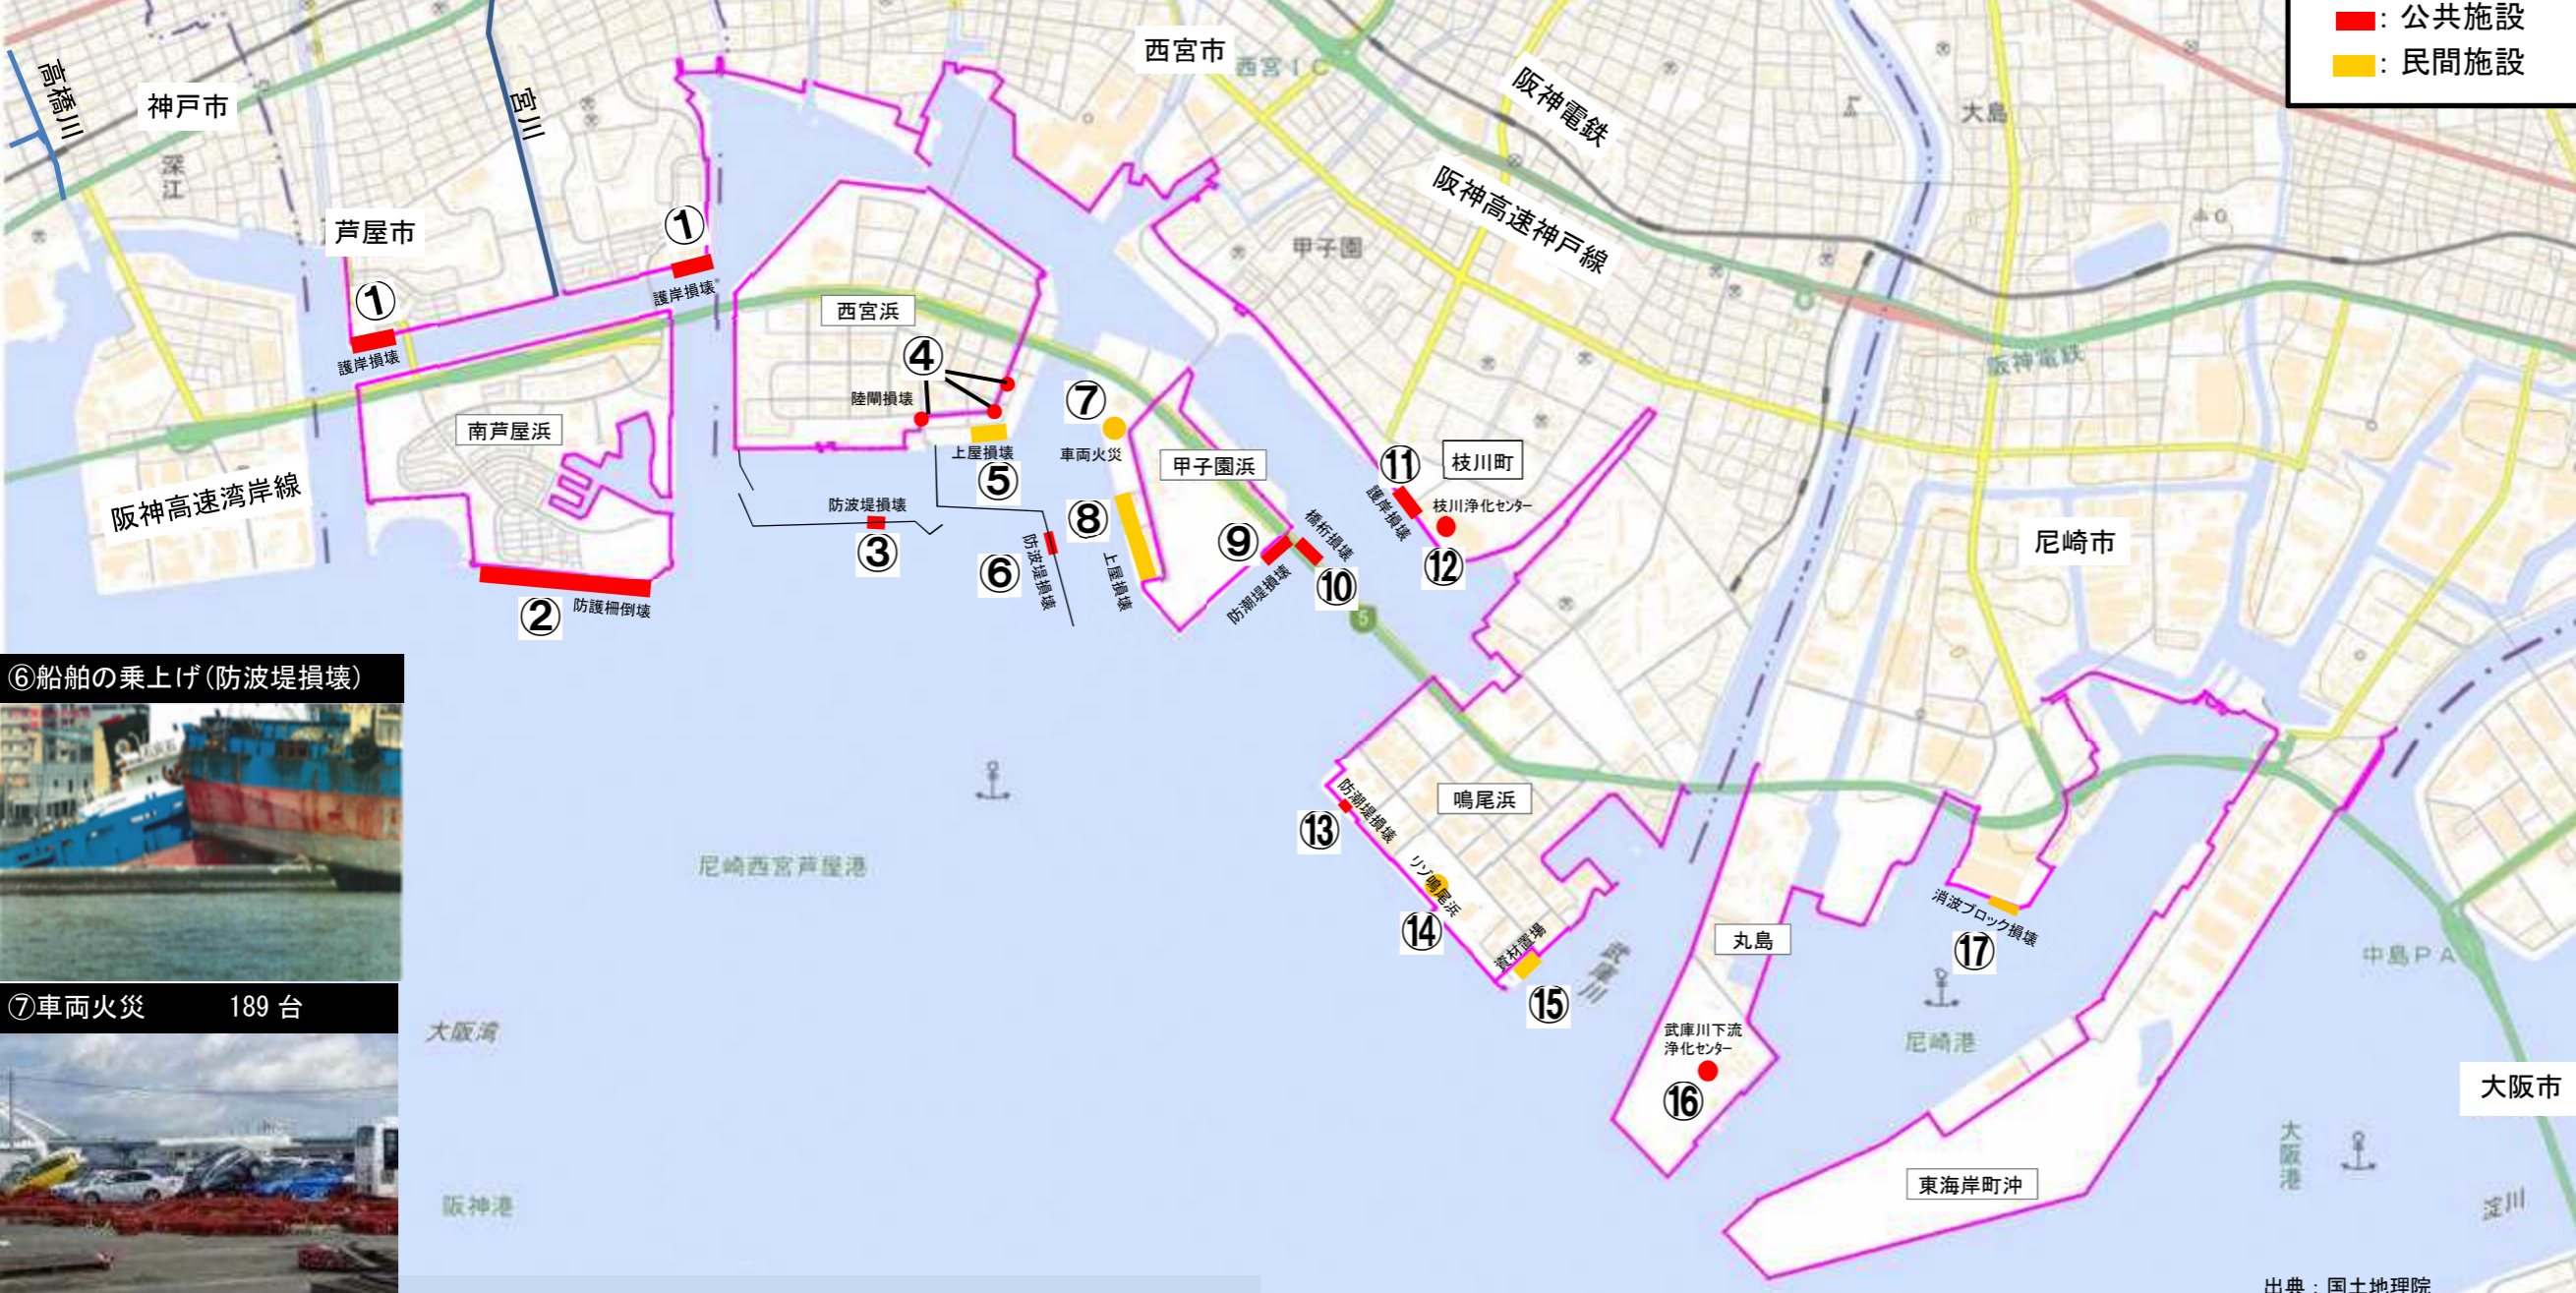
: 公共施設
: 民間施設

西宮市
西宮IC
阪神電鉄
大島
阪神高速神戸線
甲子園
阪神電鉄
高橋川
神戸市
宮川
深江
芦屋市
①
護岸損壊
①
護岸損壊
西宮浜
④
陸閘損壊
⑦
車両火災
上屋損壊
⑤
甲子園浜
南芦屋浜
阪神高速湾岸線
防波堤損壊
③
⑥
防波堤損壊
⑧
上屋損壊
⑨
防潮堤損壊
橋桁損壊
⑩
⑪
護岸損壊
枝川町
枝川浄化センター
⑫
尼崎市
②
防護柵倒壊
⑥船舶の乗上げ(防波堤損壊)
⑦車両火災　　189 台
尼崎西宮芦屋港
大阪湾
阪神港
鳴尾浜
⑬
防潮堤損壊
リソ鳴尾浜
⑭
資材置場
⑮
武庫川
丸島
武庫川下流浄化センター
⑯
消波ブロック損壊
⑰
尼崎港
中島PA
大阪市
大阪港
東海岸町沖
淀川
出典：国土地理院